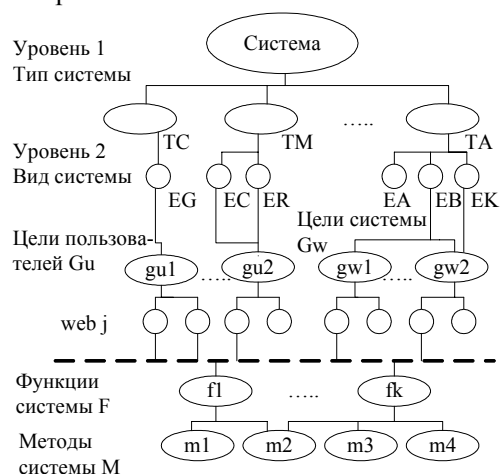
Уровень 1
Тип системы

Система

Уровень 2
Вид системы

TC
TM
…..
TA

EG
EC
ER
EA
EB
EK

Цели системы
Gw

Цели пользователей Gu

gu1
…..
gu2
gw1
…..
gw2

web j

Функции системы F

f1
…..
fk

Методы системы M

m1
m2
m3
m4